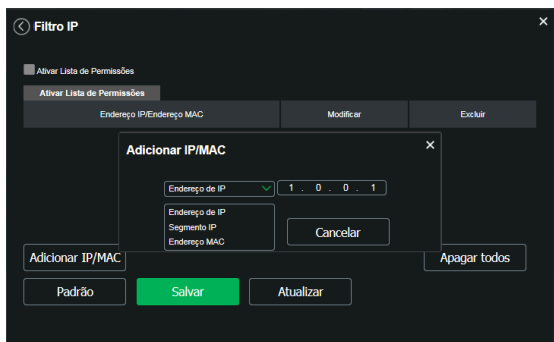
Filtro IP
×
Ativar Lista de Permissões
Ativar Lista de Permissões

| Endereço IP/Endereço MAC | Modificar | Excluir |
|---|---|---|

Adicionar IP/MAC
×
Endereço de IP
1 . 0 . 0 . 1
Endereço de IP
Segmento IP
Endereço MAC
Cancelar
Adicionar IP/MAC
Apagar todos
Padrão
Salvar
Atualizar